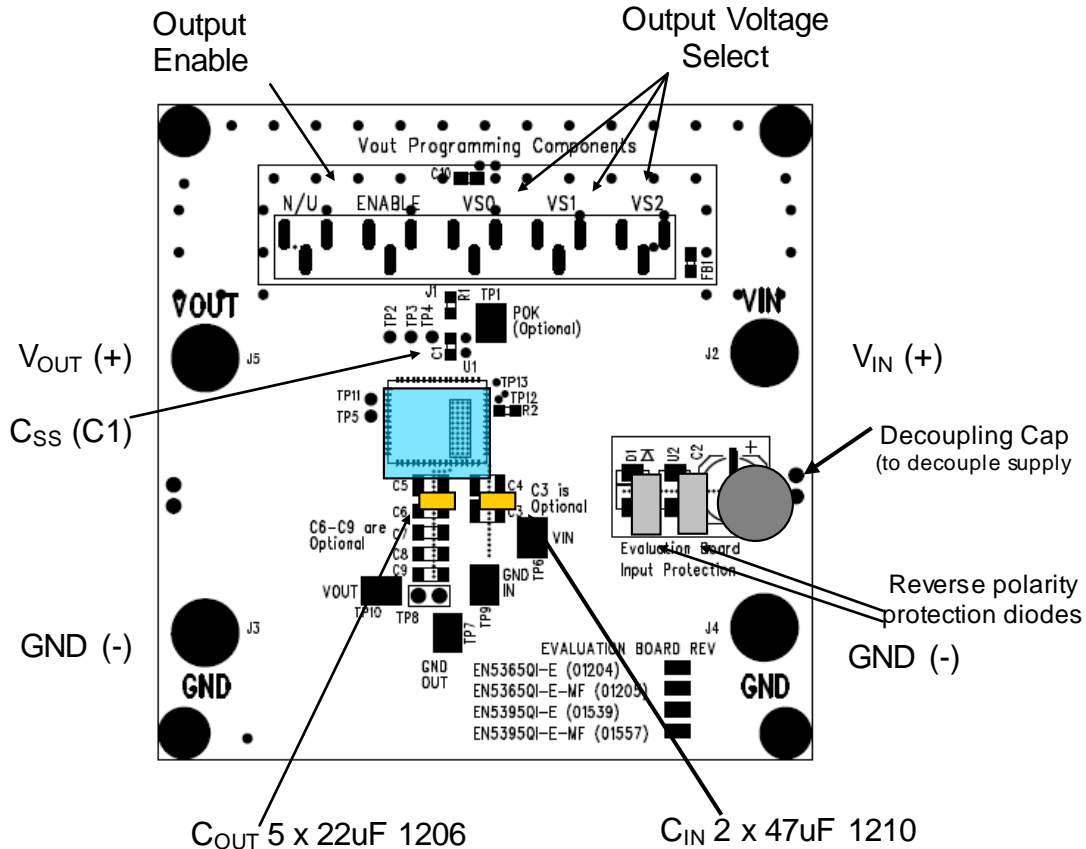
Output Enable

Output Voltage Select

Vout Programming Components

C10

N/U ENABLE VS0 VS1 VS2

FB1

VOUT

VIN

J1 R1 TP1

TP2 TP3 TP4

POK (Optional)

C1 U1

$V_{OUT}$ (+)

J5

J2

$V_{IN}$ (+)

$C_{SS}$ (C1)

TP13

TP11

TP12

TP5

R2

D1 U2 C2 +

Decoupling Cap (to decouple supply)

C5

C4

C3 is Optional

C6

C3

C6-C9 are Optional

C7

VIN

C8

TP6

C9

Evaluation Board Input Protection

GND IN

VOUT

TP10 TP8

TP9

Reverse polarity protection diodes

TP7

GND (-)

J3

J4

GND (-)

GND OUT

EVALUATION BOARD REV

GND

GND

EN5365QI-E (01204)

EN5365QI-E-MF (01205)

EN5395QI-E (01539)

EN5395QI-E-MF (01557)

$C_{OUT}$ 5 x 22uF 1206

$C_{IN}$ 2 x 47uF 1210